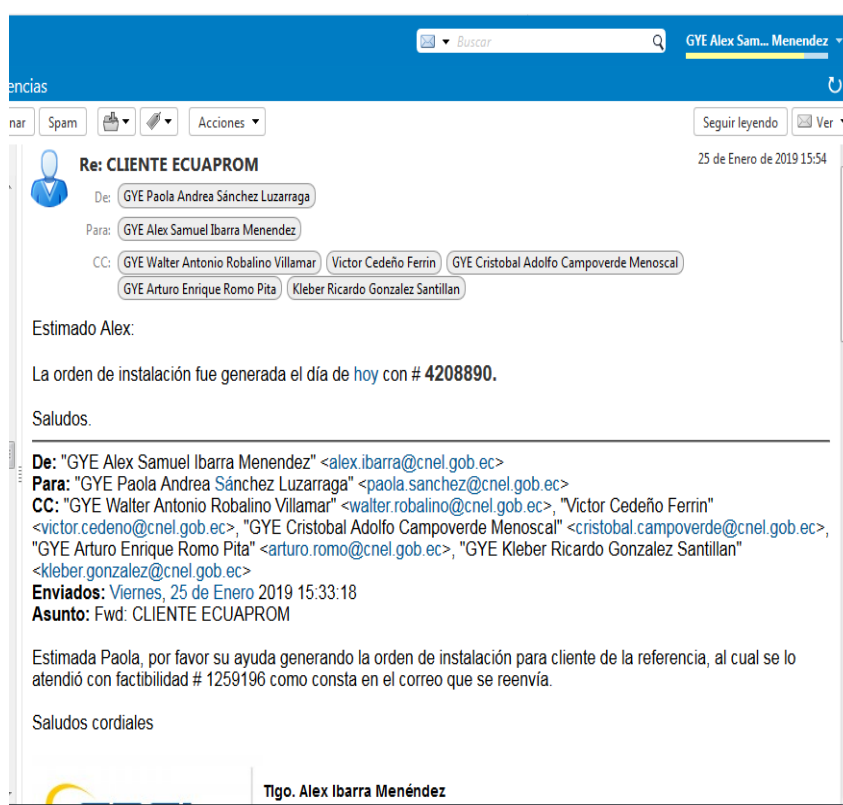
Buscar

GYE Alex Sam... Menendez

encias

nar Spam Acciones Seguir leyendo Ver

Re: CLIENTE ECUAPROM

25 de Enero de 2019 15:54

De: GYE Paola Andrea Sánchez Luzarraga

Para: GYE Alex Samuel Ibarra Menendez

CC: GYE Walter Antonio Robalino Villamar Victor Cedeño Ferrin GYE Cristobal Adolfo Campoverde Menoscal GYE Arturo Enrique Romo Pita Kleber Ricardo Gonzalez Santillan

Estimado Alex:

La orden de instalación fue generada el día de hoy con # 4208890.

Saludos.

De: "GYE Alex Samuel Ibarra Menendez" <alex.ibarra@cnel.gob.ec>
Para: "GYE Paola Andrea Sánchez Luzarraga" <paola.sanchez@cnel.gob.ec>
CC: "GYE Walter Antonio Robalino Villamar" <walter.robalino@cnel.gob.ec>, "Victor Cedeño Ferrin" <victor.cedeno@cnel.gob.ec>, "GYE Cristobal Adolfo Campoverde Menoscal" <cristobal.campoverde@cnel.gob.ec>, "GYE Arturo Enrique Romo Pita" <arturo.romo@cnel.gob.ec>, "GYE Kleber Ricardo Gonzalez Santillan" <kleber.gonzalez@cnel.gob.ec>
Enviados: Viernes, 25 de Enero 2019 15:33:18
Asunto: Fwd: CLIENTE ECUAPROM

Estimada Paola, por favor su ayuda generando la orden de instalación para cliente de la referencia, al cual se lo atendió con factibilidad # 1259196 como consta en el correo que se reenvía.

Saludos cordiales

Tlgo. Alex Ibarra Menéndez